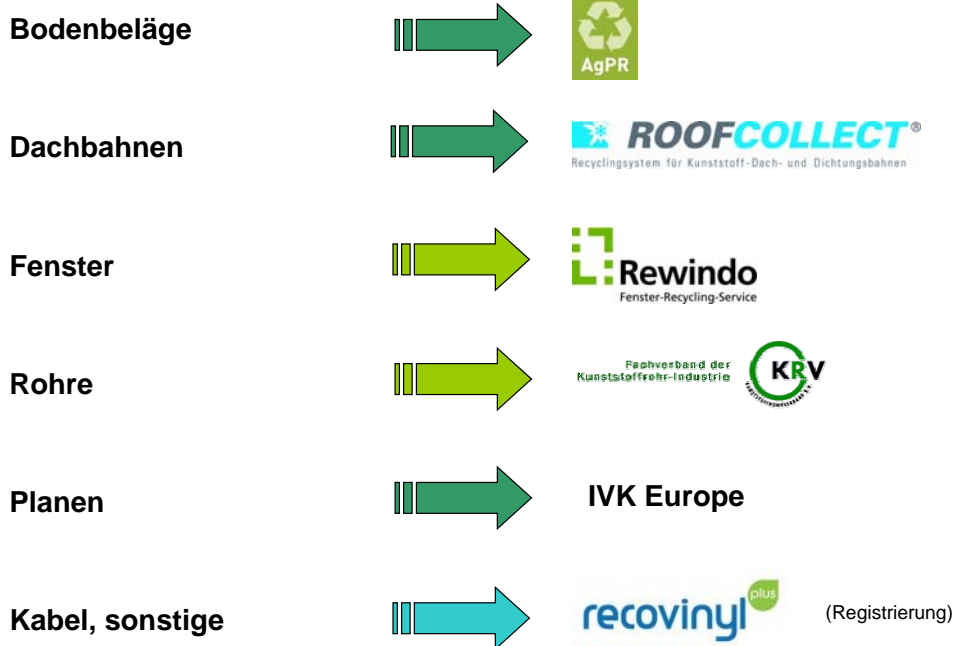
Bodenbeläge

AgPR

Dachbahnen

ROOFCOLLECT®
Recyclingsystem für Kunststoff-Dach- und Dichtungsbahnen

Fenster

Rewindo
Fenster-Recycling-Service

Rohre

Fachverband der Kunststoffrohr-Industrie
KRV

Planen

IVK Europe

Kabel, sonstige

recovinyl plus

(Registrierung)